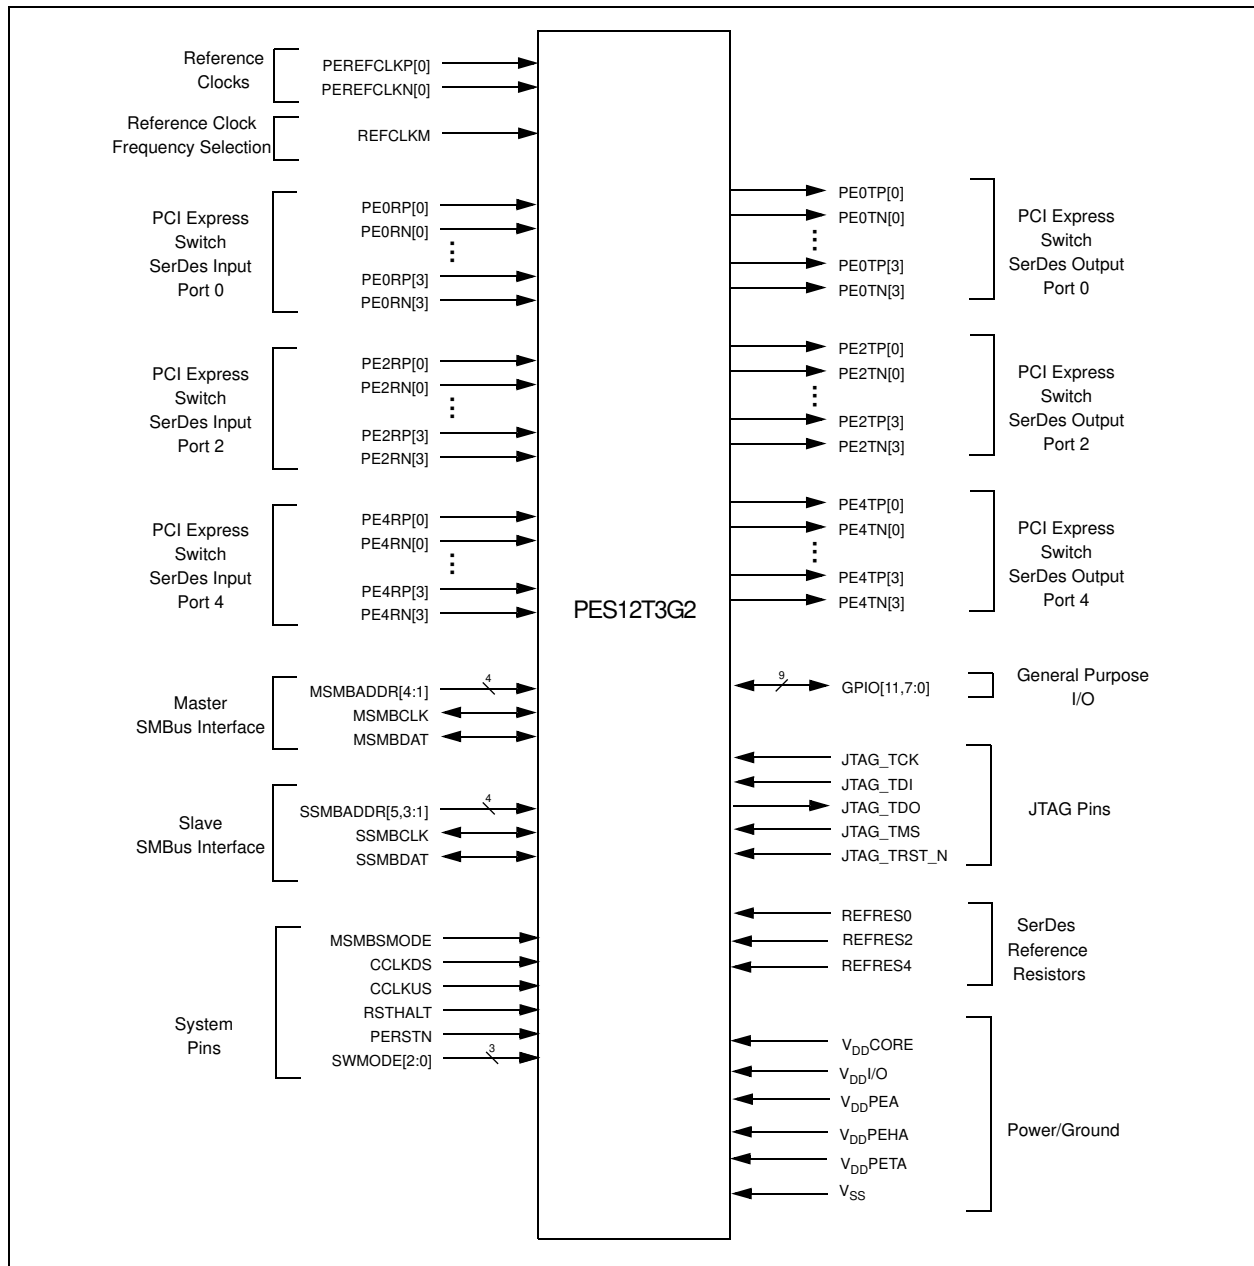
Reference Clocks
PEREFCLKP[0]
PEREFCLKN[0]

Reference Clock Frequency Selection
REFCLKM

PCI Express Switch SerDes Input Port 0
PE0RP[0]
PE0RN[0]
PE0RP[3]
PE0RN[3]

PCI Express Switch SerDes Input Port 2
PE2RP[0]
PE2RN[0]
PE2RP[3]
PE2RN[3]

PCI Express Switch SerDes Input Port 4
PE4RP[0]
PE4RN[0]
PE4RP[3]
PE4RN[3]

Master SMBus Interface
MSMBADDR[4:1]
4
MSMBCLK
MSMBDAT

Slave SMBus Interface
SSMBADDR[5,3:1]
4
SSMBCLK
SSMBDAT

System Pins
MSMBSMODE
CCLKDS
CCLKUS
RSTHALT
PERSTN
SWMODE[2:0]
3

PES12T3G2

PE0TP[0]
PE0TN[0]
PE0TP[3]
PE0TN[3]
PCI Express Switch SerDes Output Port 0

PE2TP[0]
PE2TN[0]
PE2TP[3]
PE2TN[3]
PCI Express Switch SerDes Output Port 2

PE4TP[0]
PE4TN[0]
PE4TP[3]
PE4TN[3]
PCI Express Switch SerDes Output Port 4

9
GPIO[11,7:0]
General Purpose I/O

JTAG_TCK
JTAG_TDI
JTAG_TDO
JTAG_TMS
JTAG_TRST_N
JTAG Pins

REFRES0
REFRES2
REFRES4
SerDes Reference Resistors

$V_{DD}$CORE
$V_{DD}$I/O
$V_{DD}$PEA
$V_{DD}$PEHA
$V_{DD}$PETA
$V_{SS}$
Power/Ground